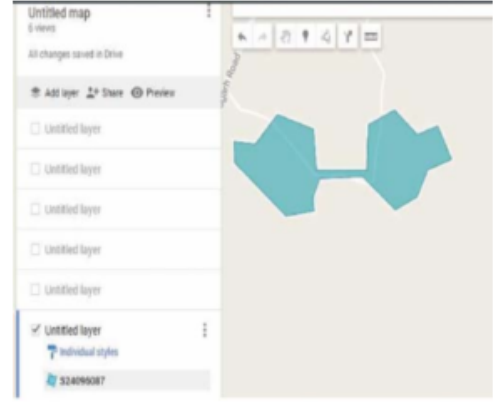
Untitled map
6 views

All changes saved in Drive

Add layer Share Preview

Untitled layer

Untitled layer

Untitled layer

Untitled layer

Untitled layer

Untitled layer
Individual styles
524096087

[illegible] Road